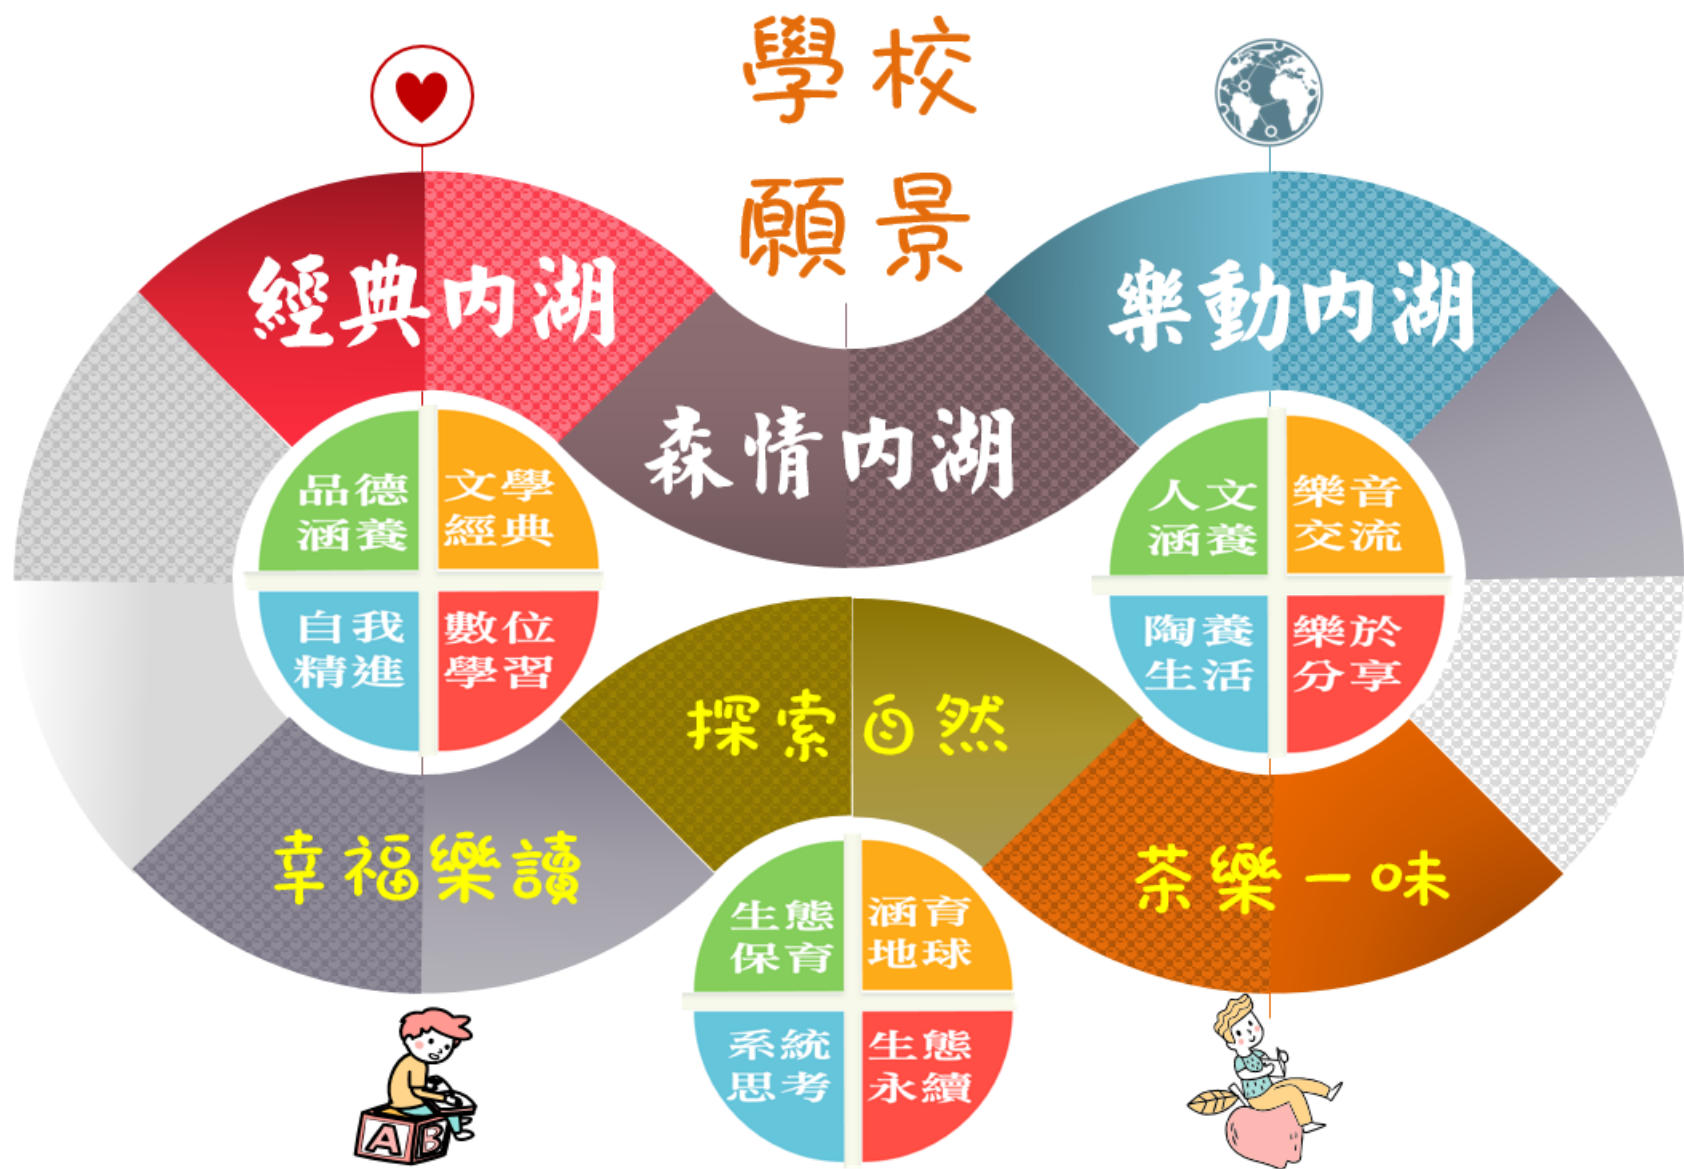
學校
願景

經典內湖

樂動內湖

森情內湖

品德
涵養

文學
經典

自我
精進

數位
學習

人文
涵養

樂音
交流

陶養
生活

樂於
分享

探索自然

幸福樂讀

茶樂一味

生態
保育

涵育
地球

系統
思考

生態
永續

AB